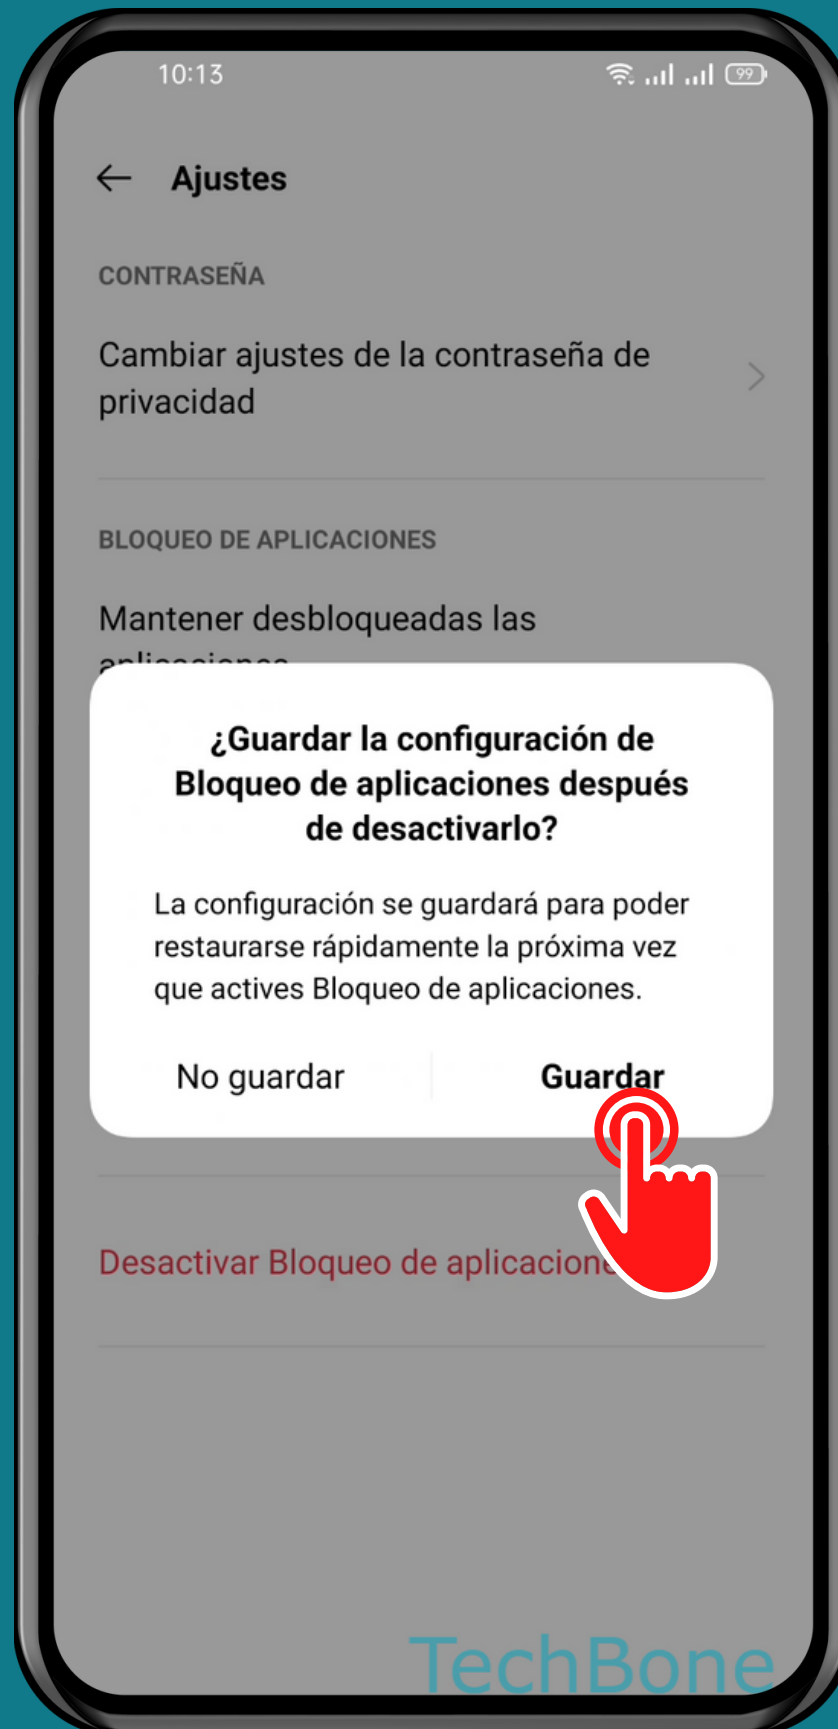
10:13

99

Ajustes

CONTRASEÑA

Cambiar ajustes de la contraseña de privacidad

BLOQUEO DE APLICACIONES

Mantener desbloqueadas las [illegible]

¿Guardar la configuración de Bloqueo de aplicaciones después de desactivarlo?

La configuración se guardará para poder restaurarse rápidamente la próxima vez que actives Bloqueo de aplicaciones.

No guardar

Guardar

Desactivar Bloqueo de aplicacione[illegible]

TechBone